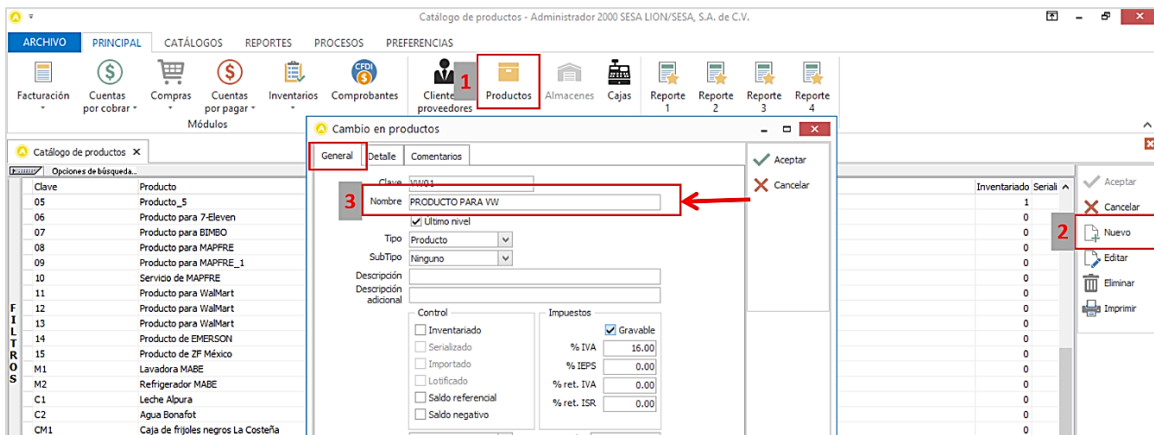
Catálogo de productos - Administrador 2000 SESA LION/SESA, S.A. de C.V.

ARCHIVO PRINCIPAL CATÁLOGOS REPORTES PROCESOS PREFERENCIAS

Facturación
Cuentas por cobrar
Compras
Cuentas por pagar
Inventarios
Comprobantes
Módulos
CFDI
Clientes proveedores
1
Productos
Almacenes
Cajas
Reporte 1
Reporte 2
Reporte 3
Reporte 4

Catálogo de productos ×
Opciones de búsqueda...

F I L T R O S

| Clave | Producto |
|---|---|
| 05 | Producto_5 |
| 06 | Producto para 7-Eleven |
| 07 | Producto para BIMBO |
| 08 | Producto para MAPFRE |
| 09 | Producto para MAPFRE_1 |
| 10 | Servicio de MAPFRE |
| 11 | Producto para WalMart |
| 12 | Producto para WalMart |
| 13 | Producto para WalMart |
| 14 | Producto de EMERSON |
| 15 | Producto de ZF México |
| M1 | Lavadora MABE |
| M2 | Refrigerador MABE |
| C1 | Leche Alpura |
| C2 | Agua Bonafot |
| CM1 | Caja de frijoles negros La Costeña |

| Inventariado | Seriali |
|---|---|
| 1 | |
| 0 | |
| 0 | |
| 0 | |
| 0 | |
| 0 | |
| 0 | |
| 0 | |
| 0 | |
| 0 | |
| 0 | |
| 0 | |
| 0 | |
| 0 | |
| 0 | |
| 0 | |

Cambio en productos
General Detalle Comentarios
Clave VW01
3
Nombre PRODUCTO PARA VW
Último nivel
Tipo Producto
SubTipo Ninguno
Descripción
Descripción adicional
Control
Inventariado
Serializado
Importado
Lotificado
Saldo referencial
Saldo negativo
Impuestos
Gravable
% IVA 16.00
% IEPS 0.00
% ret. IVA 0.00
% ret. ISR 0.00
Aceptar
Cancelar

Aceptar
Cancelar
2
Nuevo
Editar
Eliminar
Imprimir